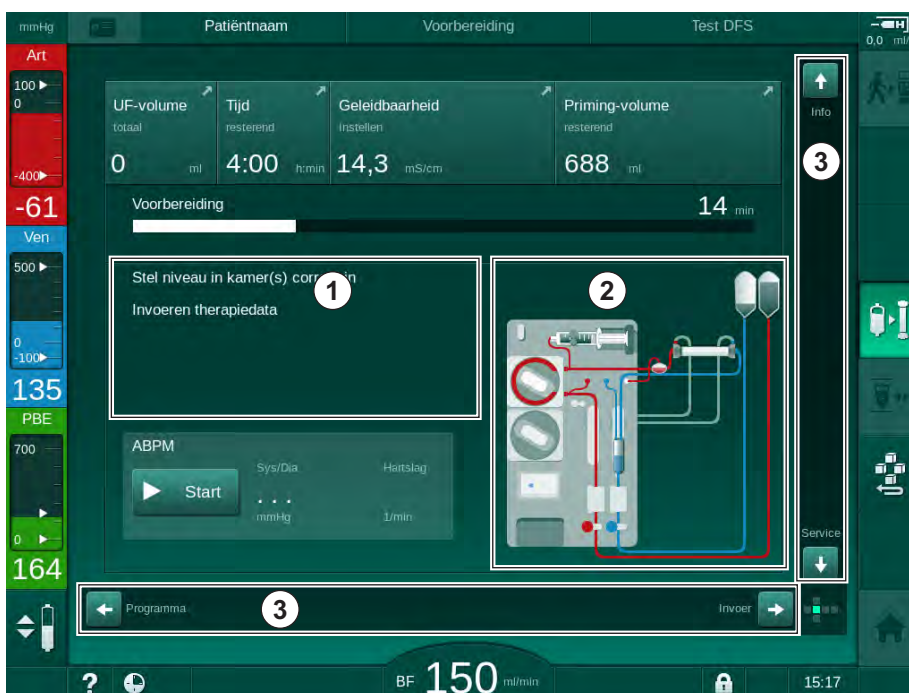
mmHg

Patiëntnaam

Voorbereiding

Test DFS

0,0 ml/

Art

100

0

-400

-61

Ven

500

0

-100

135

PBE

700

0

164

UF-volume
totaal
0 ml

Tijd
resterend
4:00 h:min

Geleidbaarheid
instellen
14,3 mS/cm

Priming-volume
resterend
688 ml

Voorbereiding

14 min

Stel niveau in kamer(s) corr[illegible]in

Invoeren therapiedata

1

2

3

Info

Service

ABPM

Start

Sys/Dia

. . .

mmHg

Hartslag

1/min

Programma

3

Invoer

?

BF 150 ml/min

15:17